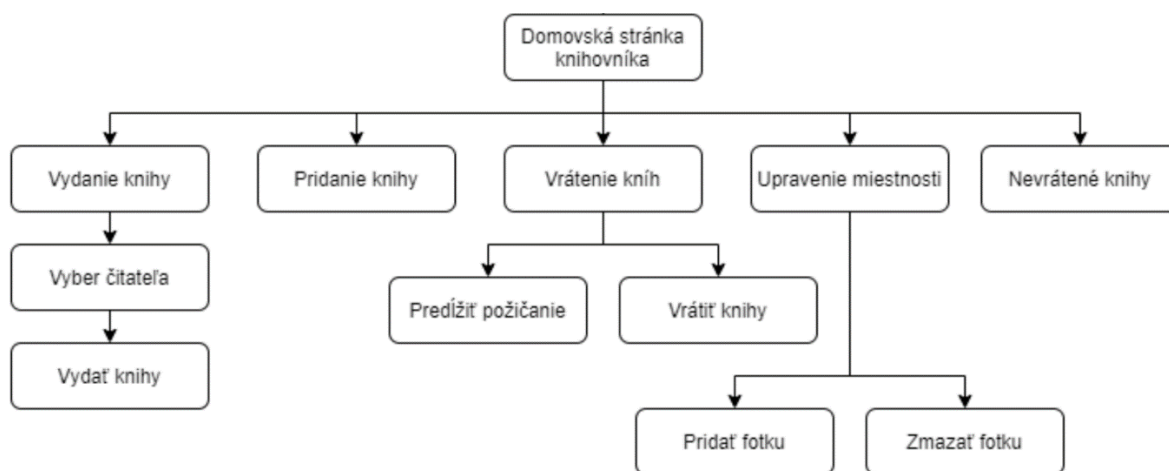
Domovská stránka knihovníka

Vydanie knihy

Pridanie knihy

Vrátenie kníh

Upravenie miestnosti

Nevrátené knihy

Vyber čitateľa

Vydať knihy

Predĺžiť požičanie

Vrátiť knihy

Pridať fotku

Zmazať fotku